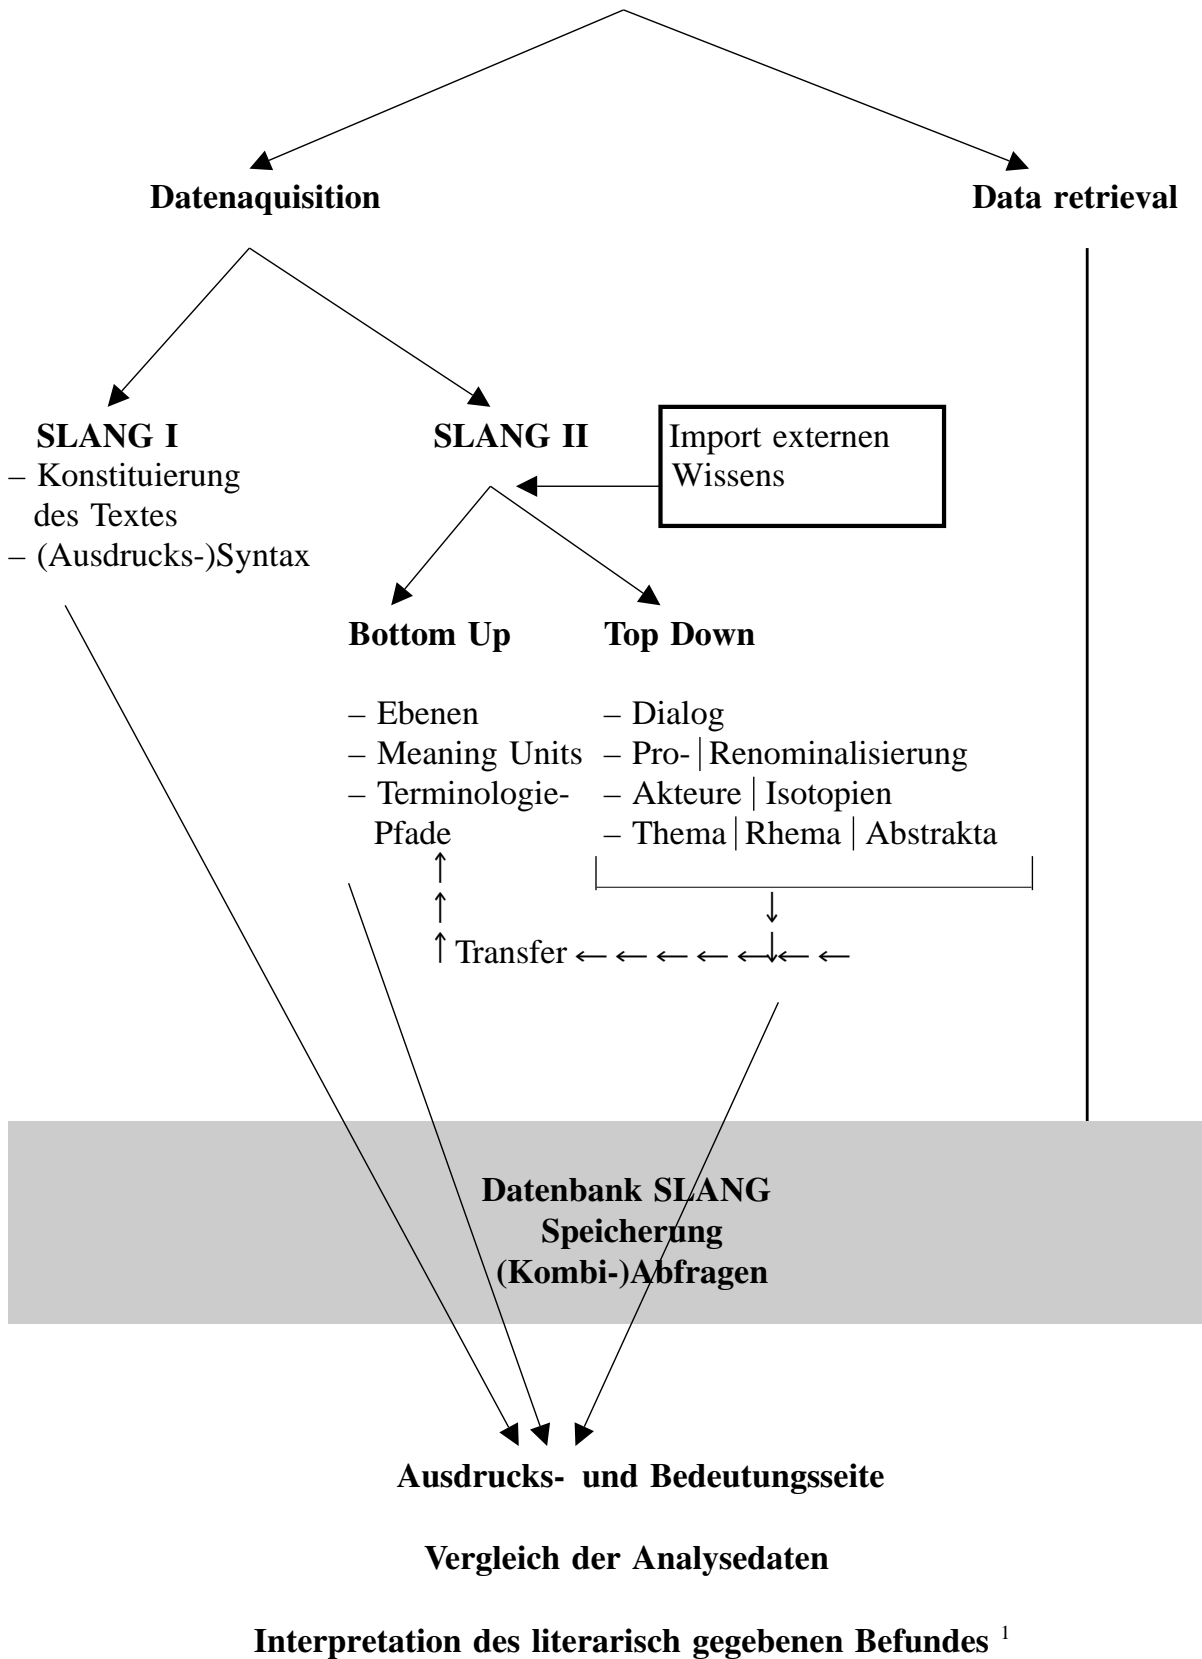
**Datenaquisition**

**Data retrieval**

**SLANG I**
– Konstituierung des Textes
– (Ausdrucks-)Syntax

**SLANG II**

Import externen Wissens

**Bottom Up**

– Ebenen
– Meaning Units
– Terminologie-Pfade

**Top Down**

– Dialog
– Pro- | Renominalisierung
– Akteure | Isotopien
– Thema | Rhema | Abstrakta

Transfer ← ← ← ← ← ←

**Datenbank SLANG**
**Speicherung**
**(Kombi-)Abfragen**

**Ausdrucks- und Bedeutungsseite**

**Vergleich der Analysedaten**

**Interpretation des literarisch gegebenen Befundes** $^{1}$